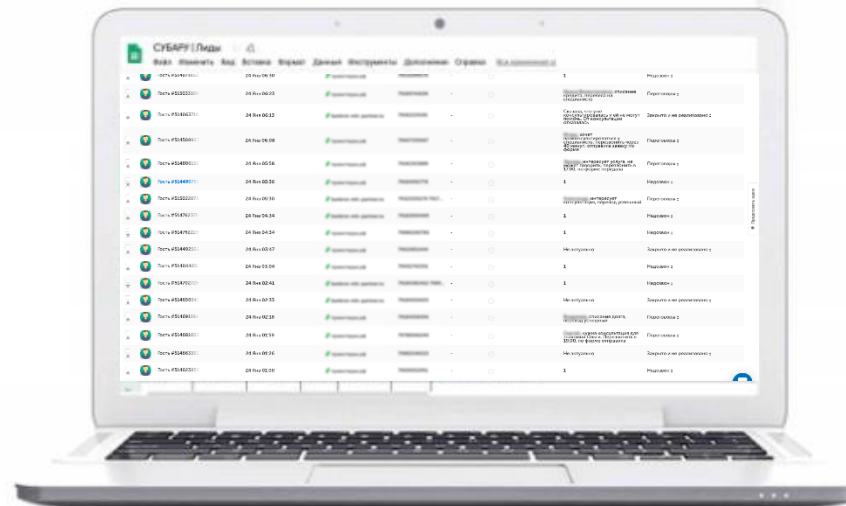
СУБАРУ | Лиды

Файл Изменить Вид Вставка Формат Данные Инструменты Дополнения Справка

| | | | | | | | |
|---|---|---|---|---|---|---|---|
| Гость #514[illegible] | 24 Янв 06:30 | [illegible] | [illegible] | | | 1 | Недозвон |
| Гость #515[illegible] | 24 Янв 06:23 | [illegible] | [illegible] | | | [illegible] | Перезвонить |
| Гость #515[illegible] | 24 Янв 06:12 | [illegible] | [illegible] | - | | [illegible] | Закрыто и не реализовано |
| Гость #514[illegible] | 24 Янв 06:09 | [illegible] | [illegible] | | | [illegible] | Перезвонить |
| Гость #514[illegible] | 24 Янв 05:56 | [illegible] | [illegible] | | | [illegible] | Перезвонить |
| Гость #514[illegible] | 24 Янв 05:30 | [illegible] | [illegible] | | | 1 | Недозвон |
| Гость #515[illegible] | 24 Янв 05:30 | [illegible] | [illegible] | | | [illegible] интересует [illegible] | Перезвонить |
| Гость #514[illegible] | 24 Янв 04:34 | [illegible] | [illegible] | | | 1 | Недозвон |
| Гость #514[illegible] | 24 Янв 04:34 | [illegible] | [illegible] | | | 1 | Недозвон |
| Гость #514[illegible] | 24 Янв 03:47 | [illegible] | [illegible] | | | Не отвечает | Закрыто и не реализовано |
| Гость #514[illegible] | 24 Янв 03:04 | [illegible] | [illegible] | | | 1 | Недозвон |
| Гость #514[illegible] | 24 Янв 02:41 | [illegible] | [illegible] | - | | 1 | Недозвон |
| Гость #514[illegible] | 24 Янв 02:33 | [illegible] | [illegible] | | | Не отвечает | Закрыто и не реализовано |
| Гость #514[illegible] | 24 Янв 02:18 | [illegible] | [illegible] | | | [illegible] | Перезвонить |
| Гость #514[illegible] | 24 Янв 01:59 | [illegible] | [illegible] | | | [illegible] | Перезвонить |
| Гость #514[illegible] | 24 Янв 01:36 | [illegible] | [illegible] | | | Не отвечает | Закрыто и не реализовано |
| Гость #514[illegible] | 24 Янв 01:05 | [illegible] | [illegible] | | | 1 | Недозвон |